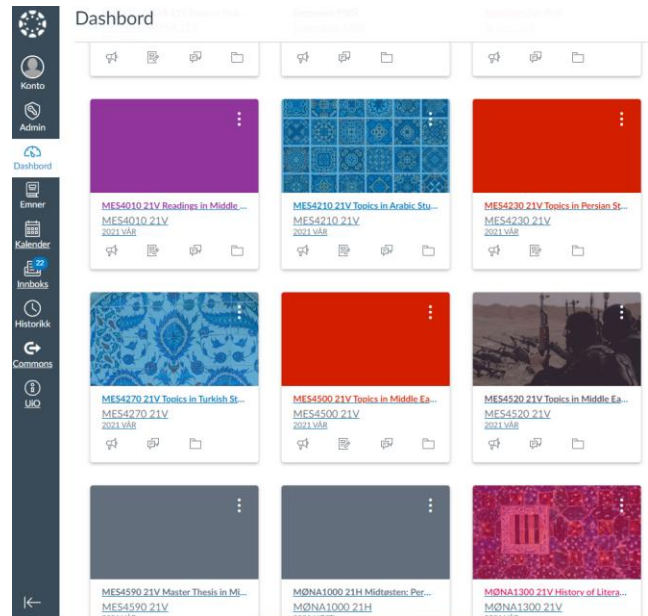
Konto
Admin
Dashbord
Emner
Kalender
22
Innboks
Historikk
Commons
UiO

Dashbord

MES4010 21V Readings in Middle ...
MES4010 21V
2021 VÅR

MES4210 21V Topics in Arabic Stu...
MES4210 21V
2021 VÅR

MES4230 21V Topics in Persian St...
MES4230 21V
2021 VÅR

MES4270 21V Topics in Turkish St...
MES4270 21V
2021 VÅR

MES4500 21V Topics in Middle Ea...
MES4500 21V
2021 VÅR

MES4520 21V Topics in Middle Ea...
MES4520 21V
2021 VÅR

MES4590 21V Master Thesis in Mi...
MES4590 21V

MØNA1000 21H Midtøsten: Per...
MØNA1000 21H

MØNA1300 21V History of Litera...
MØNA1300 21V